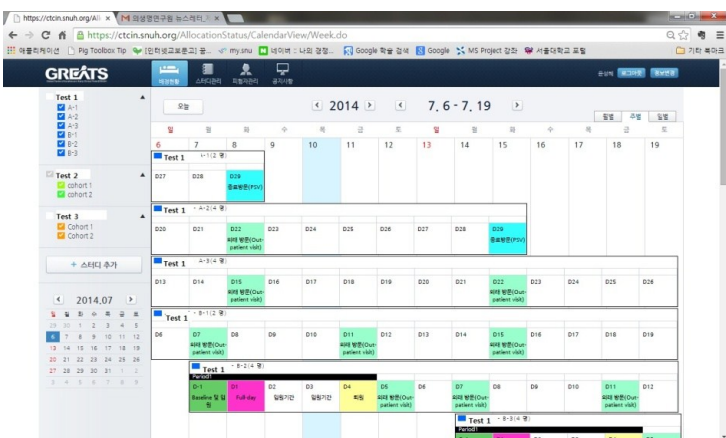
https://ctcin.snuh.org/All ×  의생명연구원 뉴스레터 ×

https://ctcin.snuh.org/AllocationStatus/CalendarView/Week.do

애플리케이션  Pig Toolbox Tip  [한국생교보통고] 올...  my.snu  네이버 : 나의 경쟁...  Google 학술 검색  Google  MS Project 강좌  서울대학교 포털  기타 북마크

GREATS  배정현황  스터디관리  피험자관리  공지사항  로그아웃  정보변경

Test 1
A-1
A-2
A-3
B-1
B-2
B-3

Test 2
cohort 1
cohort 2

Test 3
Cohort 1
Cohort 2

+ 스터디 추가

2014.07

| 일 | 월 | 화 | 수 | 목 | 금 | 토 |
|---|---|---|---|---|---|---|
| 29 | 30 | 1 | 2 | 3 | 4 | 5 |
| 6 | 7 | 8 | 9 | 10 | 11 | 12 |
| 13 | 14 | 15 | 16 | 17 | 18 | 19 |
| 20 | 21 | 22 | 23 | 24 | 25 | 26 |
| 27 | 28 | 29 | 30 | 31 | 1 | 2 |
| 3 | 4 | 5 | 6 | 7 | 8 | 9 |

오늘  2014  7. 6 - 7. 19  월별  주별  일별

| 일 | 월 | 화 | 수 | 목 | 금 | 토 | 일 | 월 | 화 | 수 | 목 | 금 | 토 |
|---|---|---|---|---|---|---|---|---|---|---|---|---|---|
| 6 | 7 | 8 | 9 | 10 | 11 | 12 | 13 | 14 | 15 | 16 | 17 | 18 | 19 |

Test 1 - 1-1(2 명)
D27 D28 D29 종료방문(PSV)

Test 1 - A-2(4 명)
D20 D21 D22 외래 방문(Out-patient visit) D23 D24 D25 D26 D27 D28 D29 종료방문(PSV)

Test 1 - A-3(4 명)
D13 D14 D15 외래 방문(Out-patient visit) D16 D17 D18 D19 D20 D21 D22 외래 방문(Out-patient visit) D23 D24 D25 D26

Test 1 - B-1(2 명)
D6 D7 외래 방문(Out-patient visit) D8 D9 D10 D11 외래 방문(Out-patient visit) D12 D13 D14 D15 외래 방문(Out-patient visit) D16 D17 D18 D19

Test 1 - B-2(4 명)
Period1
D-1 Baseline 및 입원 D1 Full day D2 입원기간 D3 입원기간 D4 퇴원 D5 외래 방문(Out-patient visit) D6 D7 외래 방문(Out-patient visit) D8 D9 D10 D11 외래 방문(Out-patient visit) D12

Test 1 - B-3(4 명)
Period1